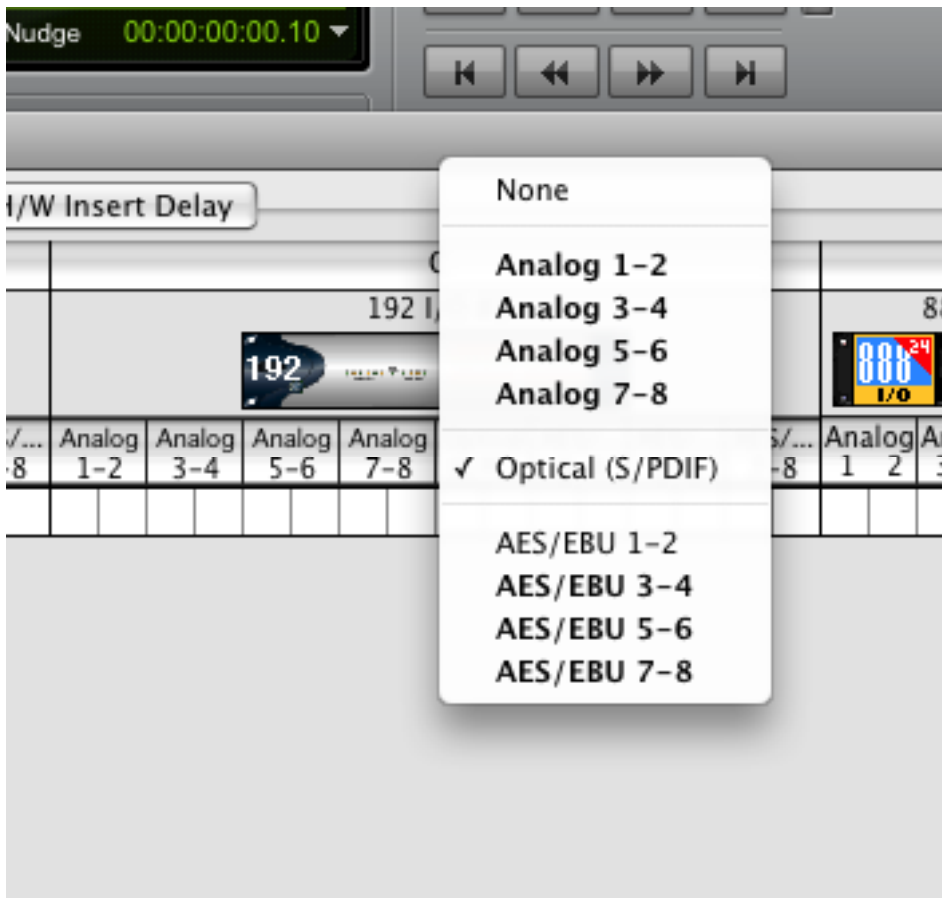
Nudge 00:00:00:00.10

H/W Insert Delay

192 I/

88

192

888 24 I/O

/... -8

| Analog 1-2 | Analog 3-4 | Analog 5-6 | Analog 7-8 |
|---|---|---|---|

S/... -8

Analog 1 2

None

Analog 1-2
Analog 3-4
Analog 5-6
Analog 7-8

✓ Optical (S/PDIF)

AES/EBU 1-2
AES/EBU 3-4
AES/EBU 5-6
AES/EBU 7-8